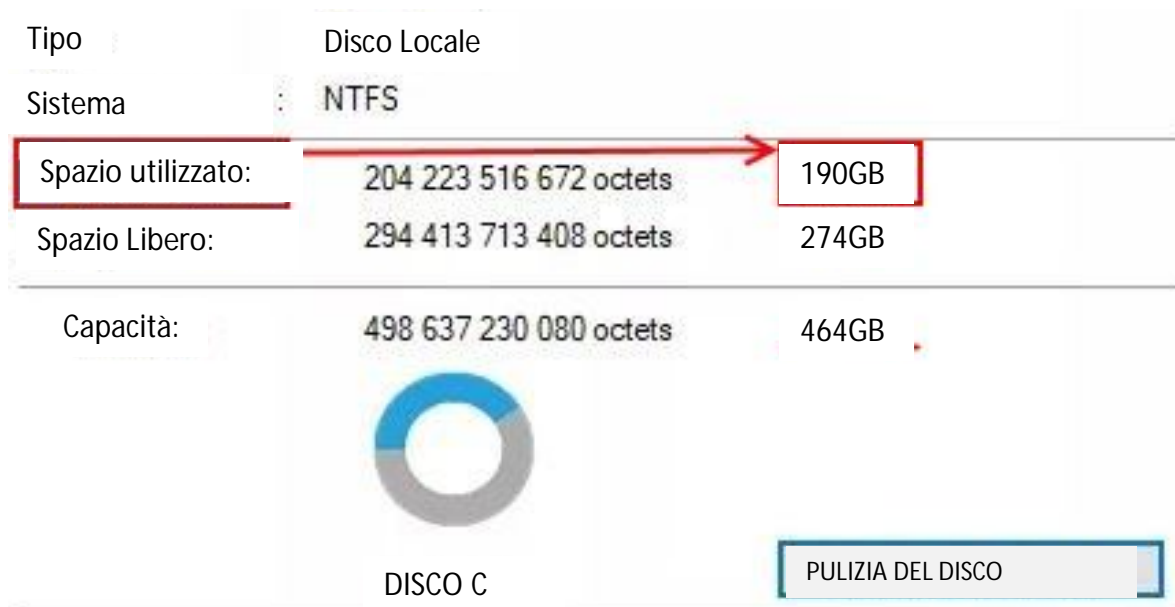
| Tipo | | Disco Locale | |
|---|---|---|---|
| Sistema | : | NTFS | |
| Spazio utilizzato: | | 204 223 516 672 octets | 190GB |
| Spazio Libero: | | 294 413 713 408 octets | 274GB |
| Capacità: | | 498 637 230 080 octets | 464GB |

DISCO C

PULIZIA DEL DISCO